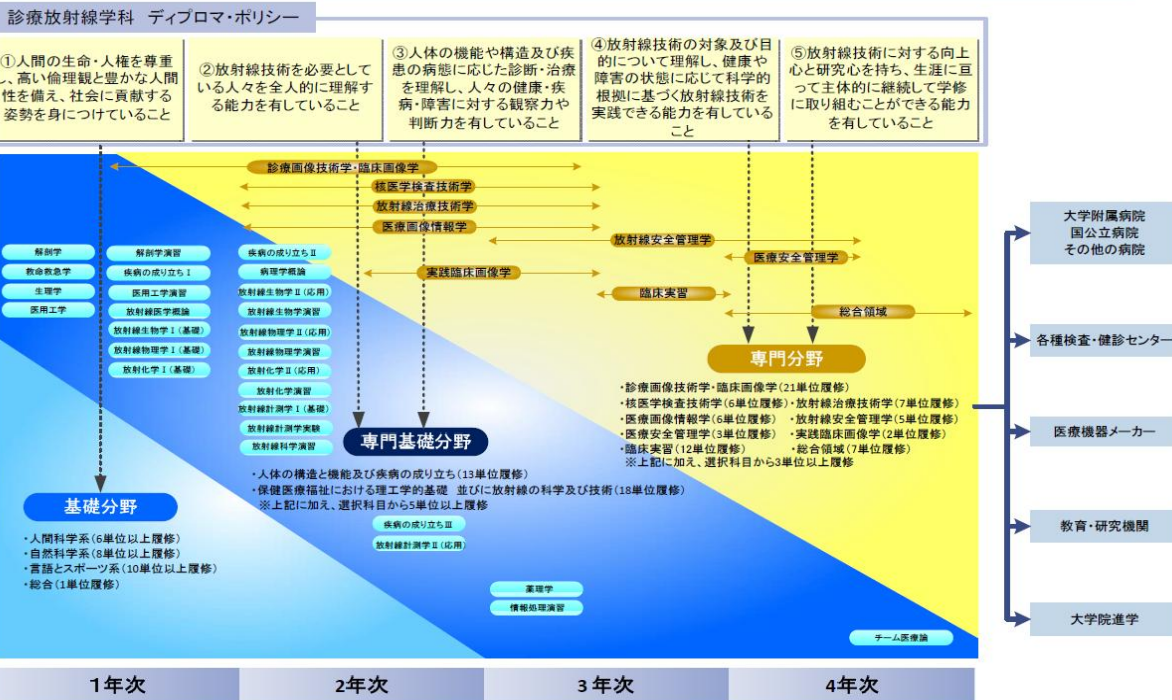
診療放射線学科 ディプロマ・ポリシー

①人間の生命・人権を尊重し、高い倫理観と豊かな人間性を備え、社会に貢献する姿勢を身につけていること

②放射線技術を必要としている人々を全人的に理解する能力を有していること

③人体の機能や構造及び疾患の病態に応じた診断・治療を理解し、人々の健康・疾病・障害に対する観察力や判断力を有していること

④放射線技術の対象及び目的について理解し、健康や障害の状態に応じて科学的根拠に基づく放射線技術を実践できる能力を有していること

⑤放射線技術に対する向上心と研究心を持ち、生涯に亘って主体的に継続して学修に取り組むことができる能力を有していること

診療画像技術学・臨床画像学
核医学検査技術学
放射線治療技術学
医療画像情報学
放射線安全管理学
医療安全管理学
実践臨床画像学
臨床実習
総合領域

解剖学
救命救急学
生理学
医用工学

解剖学演習
疾病の成り立ちⅠ
医用工学演習
放射線医学概論
放射線生物学Ⅰ（基礎）
放射線物理学Ⅰ（基礎）
放射化学Ⅰ（基礎）

疾病の成り立ちⅡ
病理学概論
放射線生物学Ⅱ（応用）
放射線生物学演習
放射線物理学Ⅱ（応用）
放射線物理学演習
放射化学Ⅱ（応用）
放射化学演習
放射線計測学Ⅰ（基礎）
放射線計測学実験
放射線科学演習

専門分野
・診療画像技術学・臨床画像学（21単位履修）
・核医学検査技術学（6単位履修）
・放射線治療技術学（7単位履修）
・医療画像情報学（6単位履修）
・放射線安全管理学（5単位履修）
・医療安全管理学（3単位履修）
・実践臨床画像学（2単位履修）
・臨床実習（12単位履修）
・総合領域（7単位履修）
※上記に加え、選択科目から3単位以上履修

専門基礎分野
・人体の構造と機能及び疾病の成り立ち（13単位履修）
・保健医療福祉における理工学的基礎 並びに放射線の科学及び技術（18単位履修）
※上記に加え、選択科目から5単位以上履修

疾病の成り立ちⅢ
放射線計測学Ⅱ（応用）

基礎分野
・人間科学系（6単位以上履修）
・自然科学系（8単位以上履修）
・言語とスポーツ系（10単位以上履修）
・総合（1単位履修）

薬理学
情報処理演習
チーム医療論

大学附属病院
国公立病院
その他の病院
各種検査・健診センター
医療機器メーカー
教育・研究機関
大学院進学

1年次
2年次
3年次
4年次